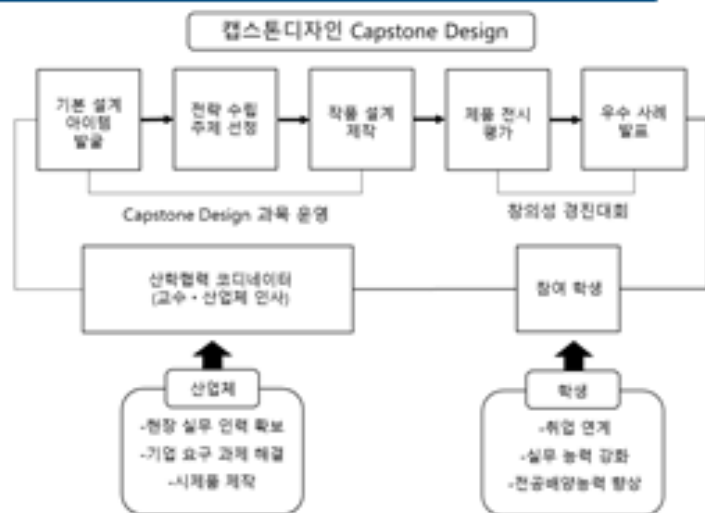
캡스톤디자인 Capstone Design

기본 설계 아이템 발굴

전략 수립 주제 선정

작품 설계 제작

제품 전시 평가

우수 사례 발표

Capstone Design 과목 운영

창의성 경진대회

산학협력 코디네이터 (교수 • 산업체 인사)

참여 학생

산업체

-현장 실무 인력 확보
-기업 요구 과제 해결
-시제품 제작

학생

-취업 연계
-실무 능력 강화
-전공배양능력 향상